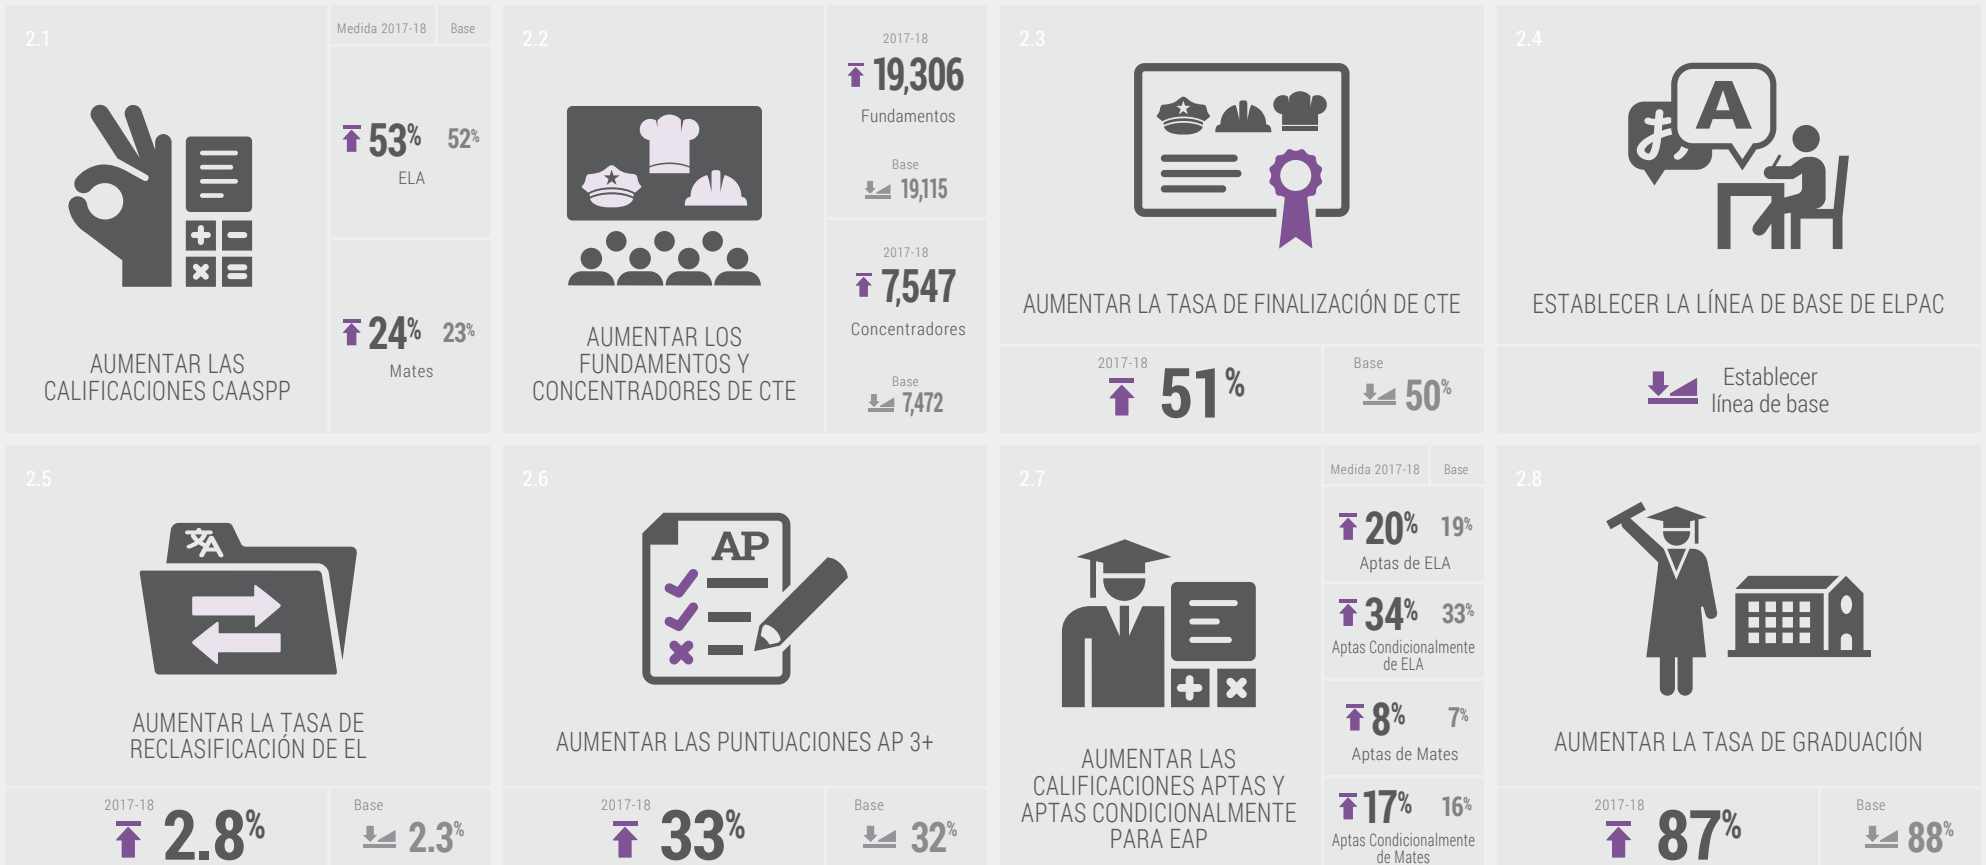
2.1

Medida 2017-18 Base

53% 52%
ELA

24% 23%
Mates

AUMENTAR LAS CALIFICACIONES CAASPP

2.2

2017-18
19,306
Fundamentos
Base
19,115

2017-18
7,547
Concentradores
Base
7,472

AUMENTAR LOS FUNDAMENTOS Y CONCENTRADORES DE CTE

2.3

AUMENTAR LA TASA DE FINALIZACIÓN DE CTE

2017-18
51%

Base
50%

2.4

A

ESTABLECER LA LÍNEA DE BASE DE ELPAC

Establecer línea de base

2.5

AUMENTAR LA TASA DE RECLASIFICACIÓN DE EL

2017-18
2.8%

Base
2.3%

2.6

AP

AUMENTAR LAS PUNTUACIONES AP 3+

2017-18
33%

Base
32%

2.7

Medida 2017-18 Base

20% 19%
Aptas de ELA

34% 33%
Aptas Condicionalmente de ELA

8% 7%
Aptas de Mates

17% 16%
Aptas Condicionalmente de Mates

AUMENTAR LAS CALIFICACIONES APTAS Y APTAS CONDICIONALMENTE PARA EAP

2.8

AUMENTAR LA TASA DE GRADUACIÓN

2017-18
87%

Base
88%